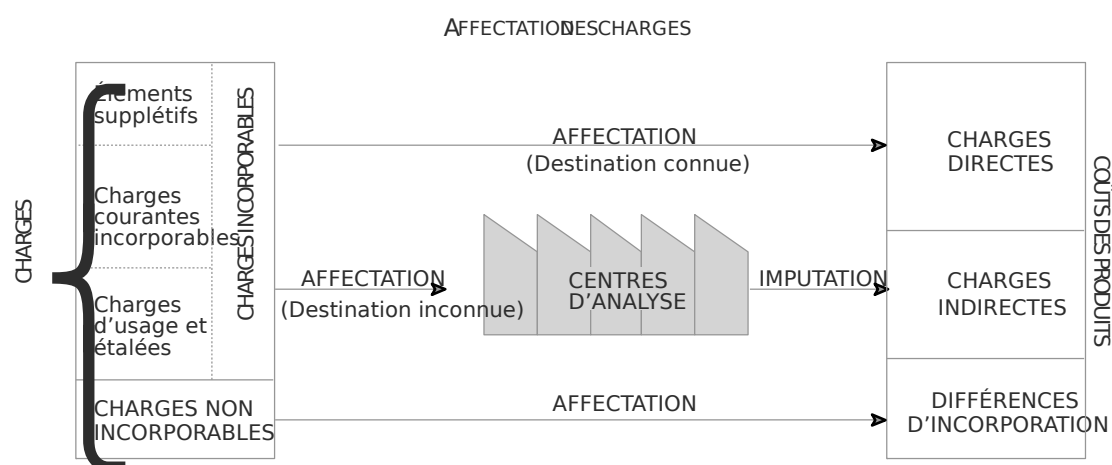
AFFECTATION DES CHARGES

CHARGES

Éléments supplétifs

Charges courantes incorporables

Charges d'usage et étalées

CHARGES INCORPORABLES

CHARGES NON INCORPORABLES

AFFECTATION
(Destination connue)

AFFECTATION
(Destination inconnue)

CENTRES D'ANALYSE

IMPUTATION

AFFECTATION

CHARGES DIRECTES

CHARGES INDIRECTES

DIFFÉRENCES D'INCORPORATION

COÛTS DES PRODUITS